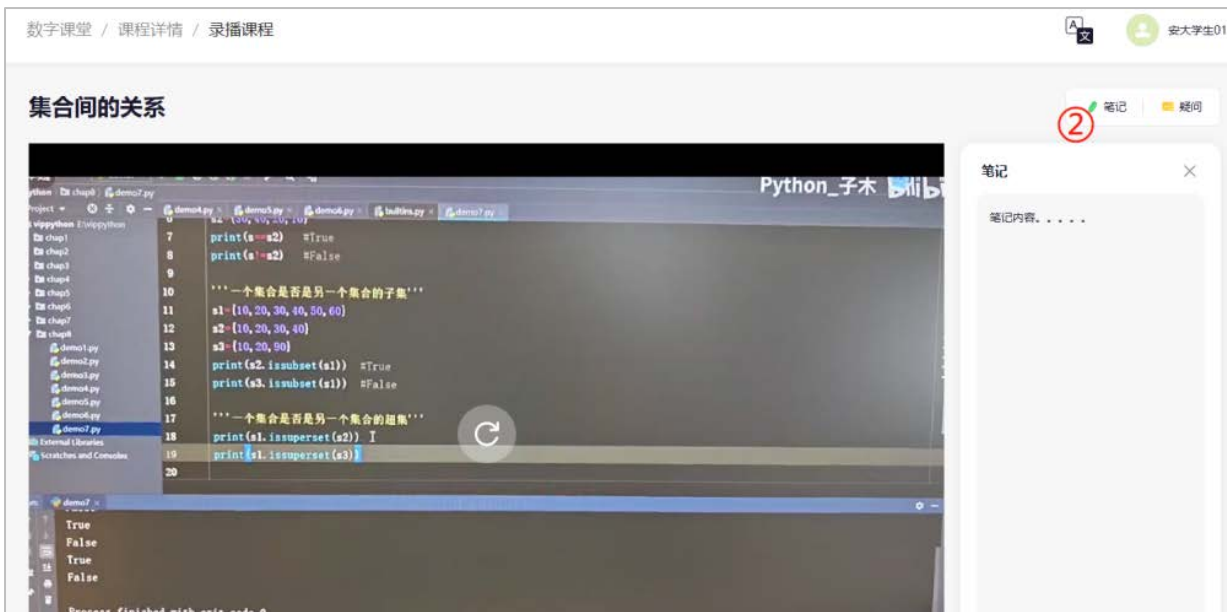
数字课堂 / 课程详情 / 录播课程

安大学生01

集合间的关系

笔记 疑问

②

笔记

笔记内容。。。。。

Python_子木

ython chap8 demo7.py

Project

vippython E:\vippython

chap1
chap2
chap3
chap4
chap5
chap6
chap7
chap8
demo1.py
demo2.py
demo3.py
demo4.py
demo5.py
demo6.py
demo7.py
External Libraries
Scratches and Consoles

demo4.py demo5.py demo6.py builtins.py demo7.py

7 print(s==s2) #True
8 print(s!=s2) #False
9
10 '''一个集合是否是另一个集合的子集'''
11 s1={10, 20, 30, 40, 50, 60}
12 s2={10, 20, 30, 40}
13 s3={10, 20, 90}
14 print(s2.issubset(s1)) #True
15 print(s3.issubset(s1)) #False
16
17 '''一个集合是否是另一个集合的超集'''
18 print(s1.issuperset(s2))
19 print(s1.issuperset(s3))
20

demo7

True
False
True
False

Process finished with exit code 0